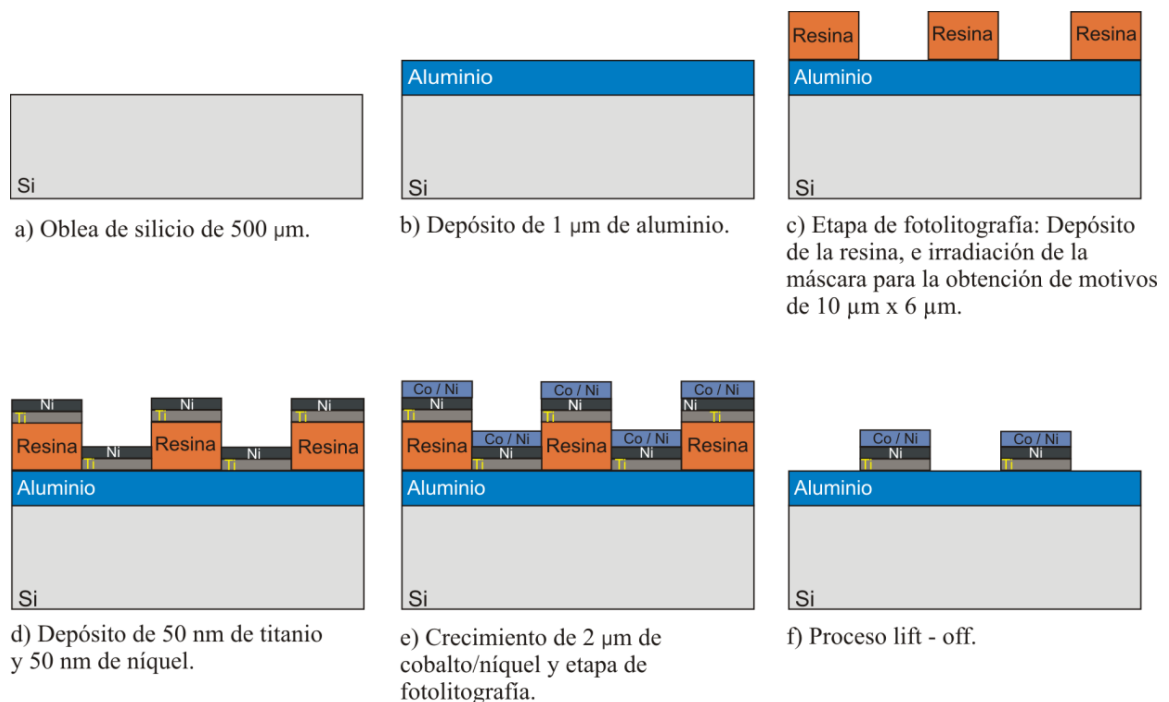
Si

a) Oblea de silicio de 500 μm.

Aluminio

Si

b) Depósito de 1 μm de aluminio.

Resina Resina Resina

Aluminio

Si

c) Etapa de fotolitografía: Depósito de la resina, e irradiación de la máscara para la obtención de motivos de 10 μm x 6 μm.

Ni Ni Ni
Ti Ti Ti
Resina Ni Resina Ni Resina
Ti Ti

Aluminio

Si

d) Depósito de 50 nm de titanio y 50 nm de níquel.

Co / Ni Co / Ni Co / Ni
Ni Ni Ni
Ti Ti Ti
Resina Co / Ni Resina Co / Ni Resina
Ni Ni
Ti Ti

Aluminio

Si

e) Crecimiento de 2 μm de cobalto/níquel y etapa de fotolitografía.

Co / Ni Co / Ni
Ni Ni
Ti Ti

Aluminio

Si

f) Proceso lift - off.